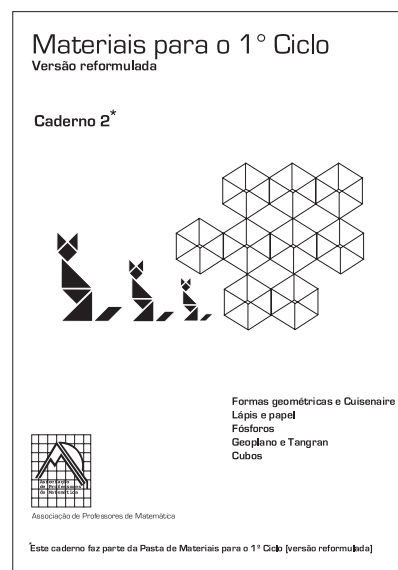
Materiais para o 1° Ciclo
Versão reformulada

Caderno 2*

Formas geométricas e Cuisenaire
Lápis e papel
Fósforos
Geoplano e Tangran
Cubos

Associação de Professores de Matemática

Associação de Professores de Matemática

*Este caderno faz parte da Pasta de Materiais para o 1° Ciclo [versão reformulada]